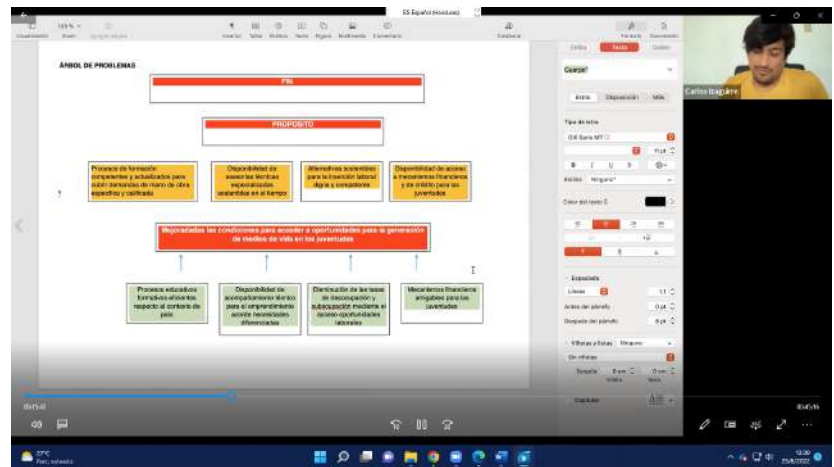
ÁRBOL DE PROBLEMAS

FIN

PROPÓSITO

Procesos de formación pertinentes y actualizados para cubrir demandas de mano de obra específica y calificada

Disponibilidad de asesorías técnicas especializadas existentes en el tiempo

Alternativas accesibles para la inserción laboral digna y competente

Disponibilidad de acceso a mecanismos financieros y de crédito para los juventudes

Mejoradas las condiciones para acceder a oportunidades para la generación de medios de vida en las juventudes

Procesos educativos formativos alineados respecto al contexto de país

Disponibilidad de acompañamiento técnico para el emprendimiento acorde necesidades diferenciadas

Disminución de las tasas de desocupación y subocupación mediante el acceso oportunidades laborales

Mecanismos financieros amigables para las juventudes

Carlos Itagüera

Cuerpo

Tipo de letra

Gill Sans MT

Espaciado

Antes del párrafo

Después del párrafo

Viñetas y listas

05:45:41

05:45:16

12:30
25/8/2022